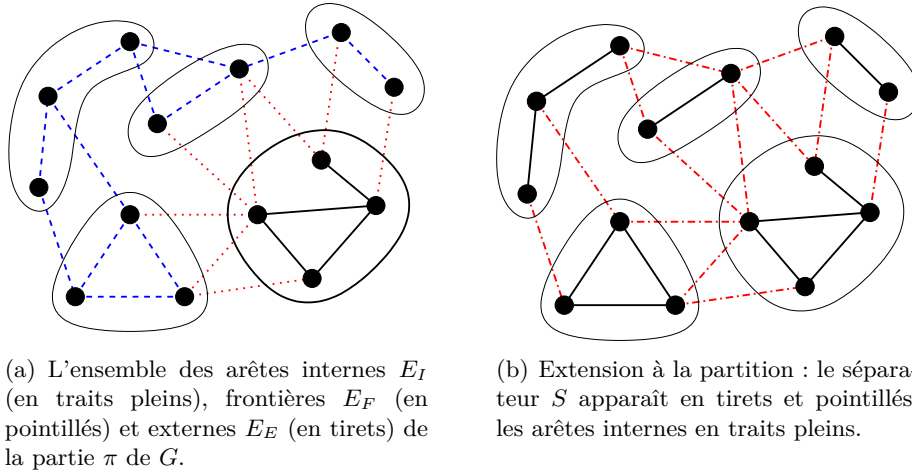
(a) L'ensemble des arêtes internes $E_I$ (en traits pleins), frontières $E_F$ (en pointillés) et externes $E_E$ (en tirets) de la partie $\pi$ de $G$.

(b) Extension à la partition : le séparateur $S$ apparaît en tirets et pointillés, les arêtes internes en traits pleins.